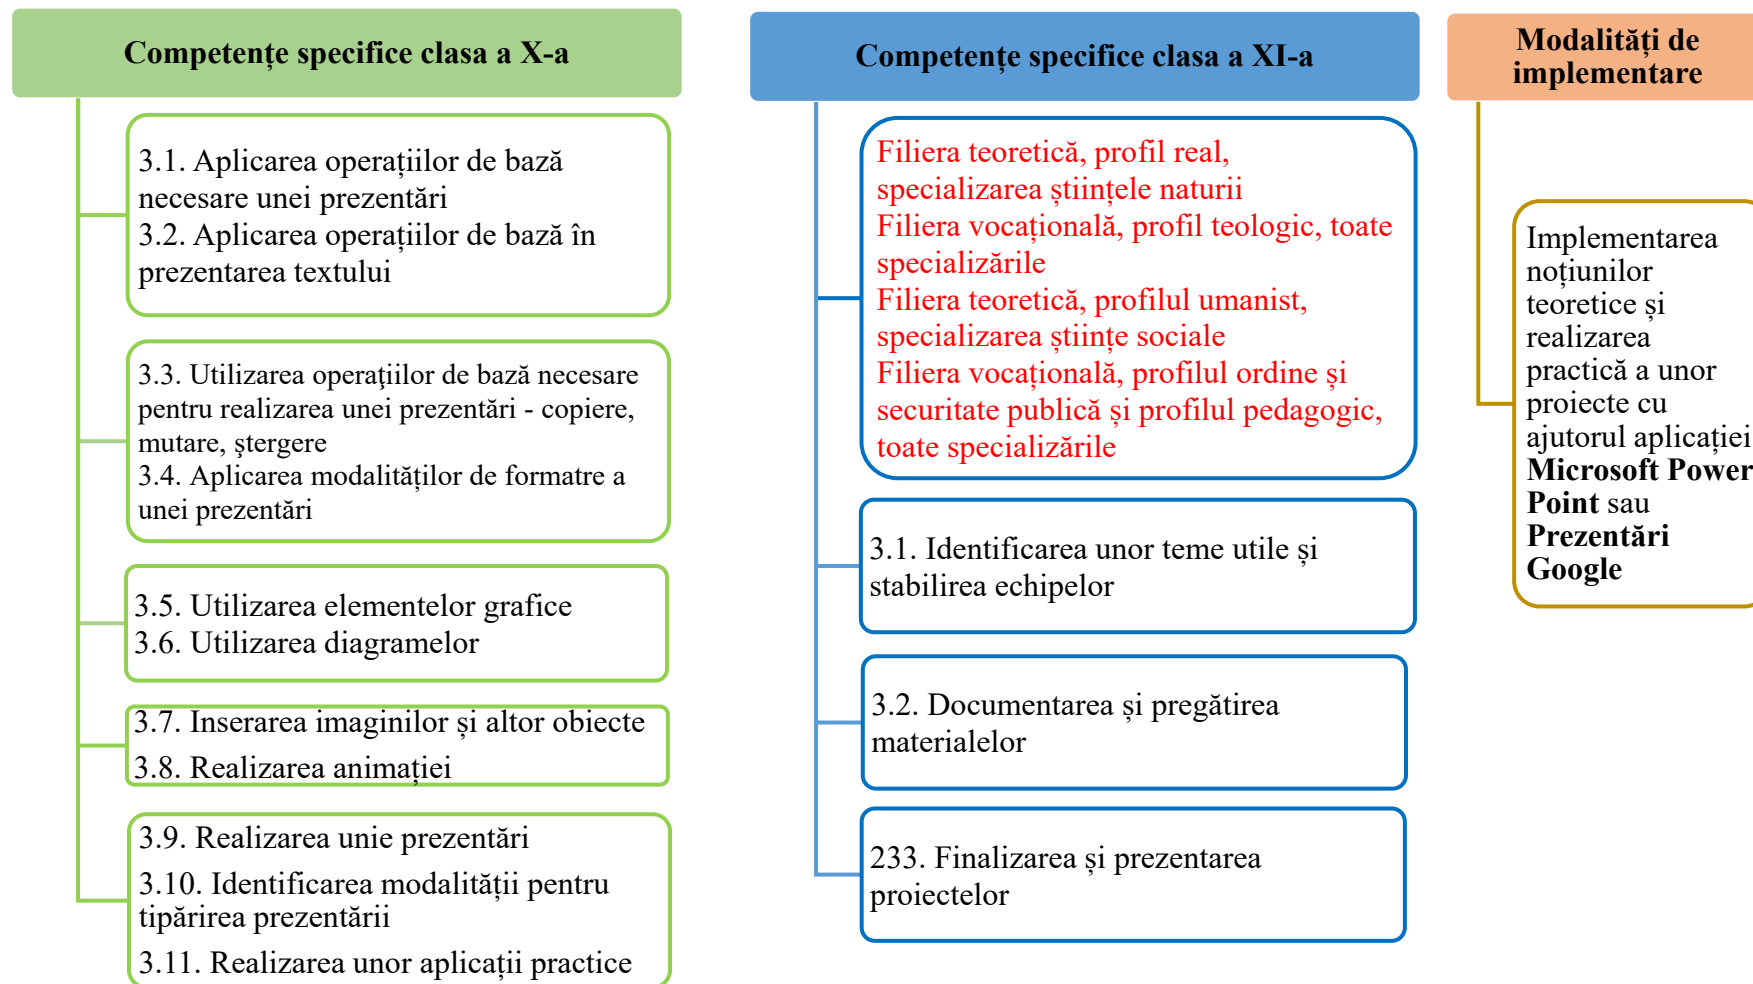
Competențe specifice clasa a X-a

3.1. Aplicarea operațiilor de bază necesare unei prezentări
3.2. Aplicarea operațiilor de bază în prezentarea textului

3.3. Utilizarea operațiilor de bază necesare pentru realizarea unei prezentări - copiere, mutare, ștergere
3.4. Aplicarea modalităților de formatre a unei prezentări

3.5. Utilizarea elementelor grafice
3.6. Utilizarea diagramelor

3.7. Inserarea imaginilor și altor obiecte
3.8. Realizarea animației

3.9. Realizarea unie prezentări
3.10. Identificarea modalității pentru tipărirea prezentării
3.11. Realizarea unor aplicații practice

Competențe specifice clasa a XI-a

Filiera teoretică, profil real, specializarea științele naturii
Filiera vocațională, profil teologic, toate specializările
Filiera teoretică, profilul umanist, specializarea științe sociale
Filiera vocațională, profilul ordine și securitate publică și profilul pedagogic, toate specializările

3.1. Identificarea unor teme utile și stabilirea echipelor

3.2. Documentarea și pregătirea materialelor

233. Finalizarea și prezentarea proiectelor

Modalități de implementare

Implementarea noțiunilor teoretice și realizarea practică a unor proiecte cu ajutorul aplicației Microsoft Power Point sau Prezentări Google